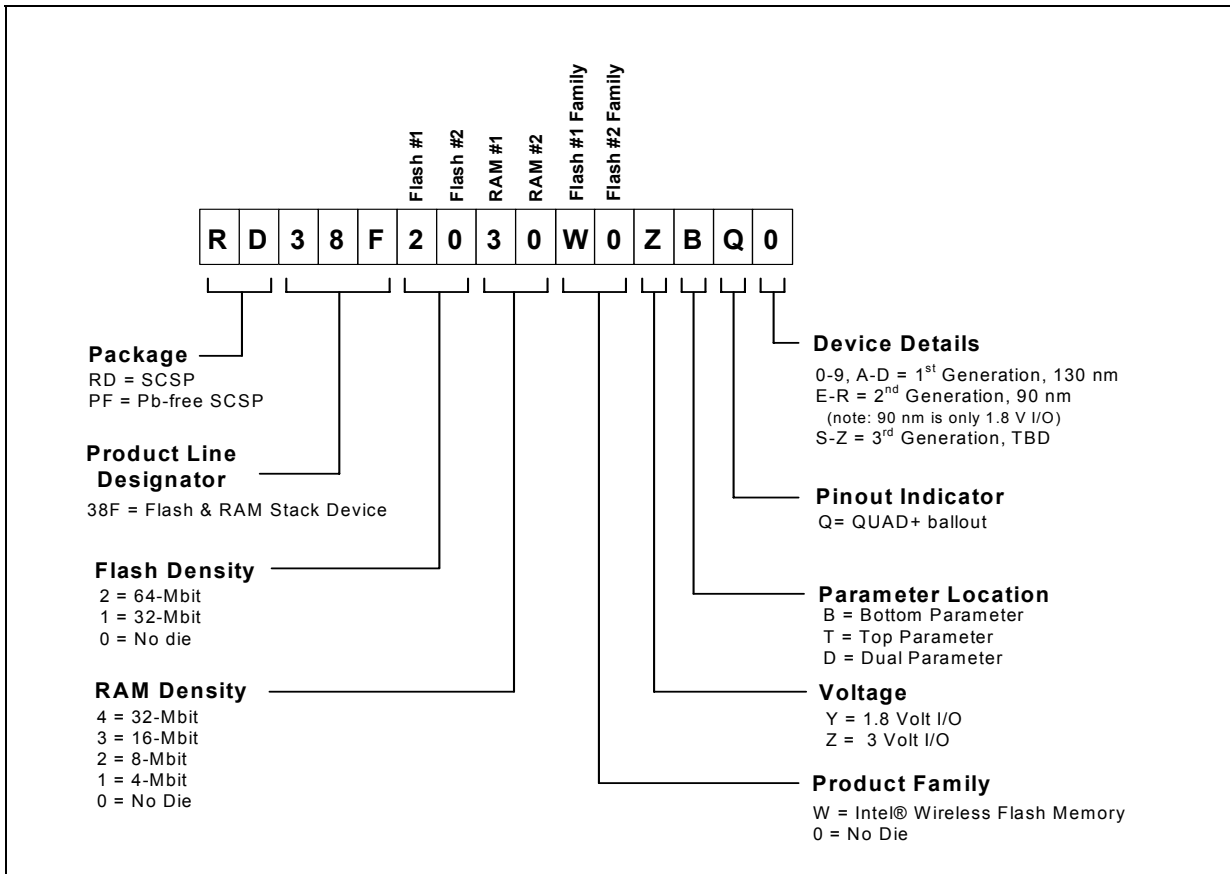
Flash #1
Flash #2
RAM #1
RAM #2
Flash #1 Family
Flash #2 Family

| R | D | 3 | 8 | F | 2 | 0 | 3 | 0 | W | 0 | Z | B | Q | 0 |
|---|---|---|---|---|---|---|---|---|---|---|---|---|---|---|

**Package**
RD = SCSP
PF = Pb-free SCSP

**Product Line Designator**
38F = Flash & RAM Stack Device

**Flash Density**
2 = 64-Mbit
1 = 32-Mbit
0 = No die

**RAM Density**
4 = 32-Mbit
3 = 16-Mbit
2 = 8-Mbit
1 = 4-Mbit
0 = No Die

**Device Details**
0-9, A-D = 1$^{st}$ Generation, 130 nm
E-R = 2$^{nd}$ Generation, 90 nm
(note: 90 nm is only 1.8 V I/O)
S-Z = 3$^{rd}$ Generation, TBD

**Pinout Indicator**
Q= QUAD+ ballout

**Parameter Location**
B = Bottom Parameter
T = Top Parameter
D = Dual Parameter

**Voltage**
Y = 1.8 Volt I/O
Z = 3 Volt I/O

**Product Family**
W = Intel® Wireless Flash Memory
0 = No Die